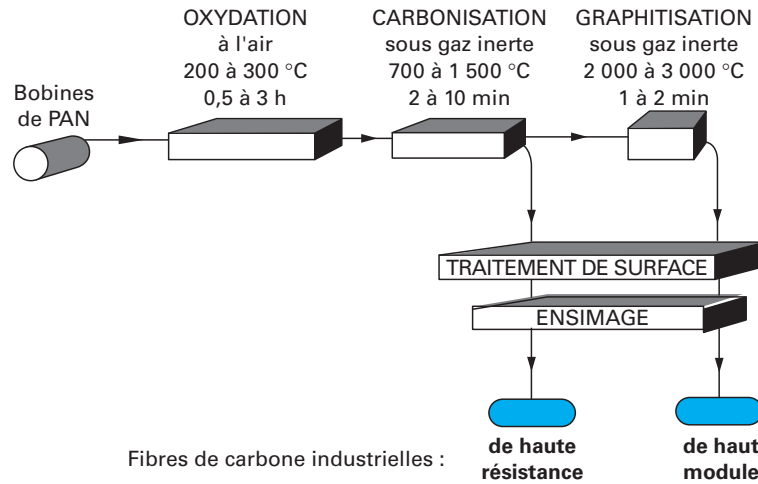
OXYDATION
à l'air
200 à 300 °C
0,5 à 3 h

CARBONISATION
sous gaz inerte
700 à 1 500 °C
2 à 10 min

GRAPHITISATION
sous gaz inerte
2 000 à 3 000 °C
1 à 2 min

Bobines de PAN

TRAITEMENT DE SURFACE

ENSIMAGE

Fibres de carbone industrielles :

de haute résistance

de haut module